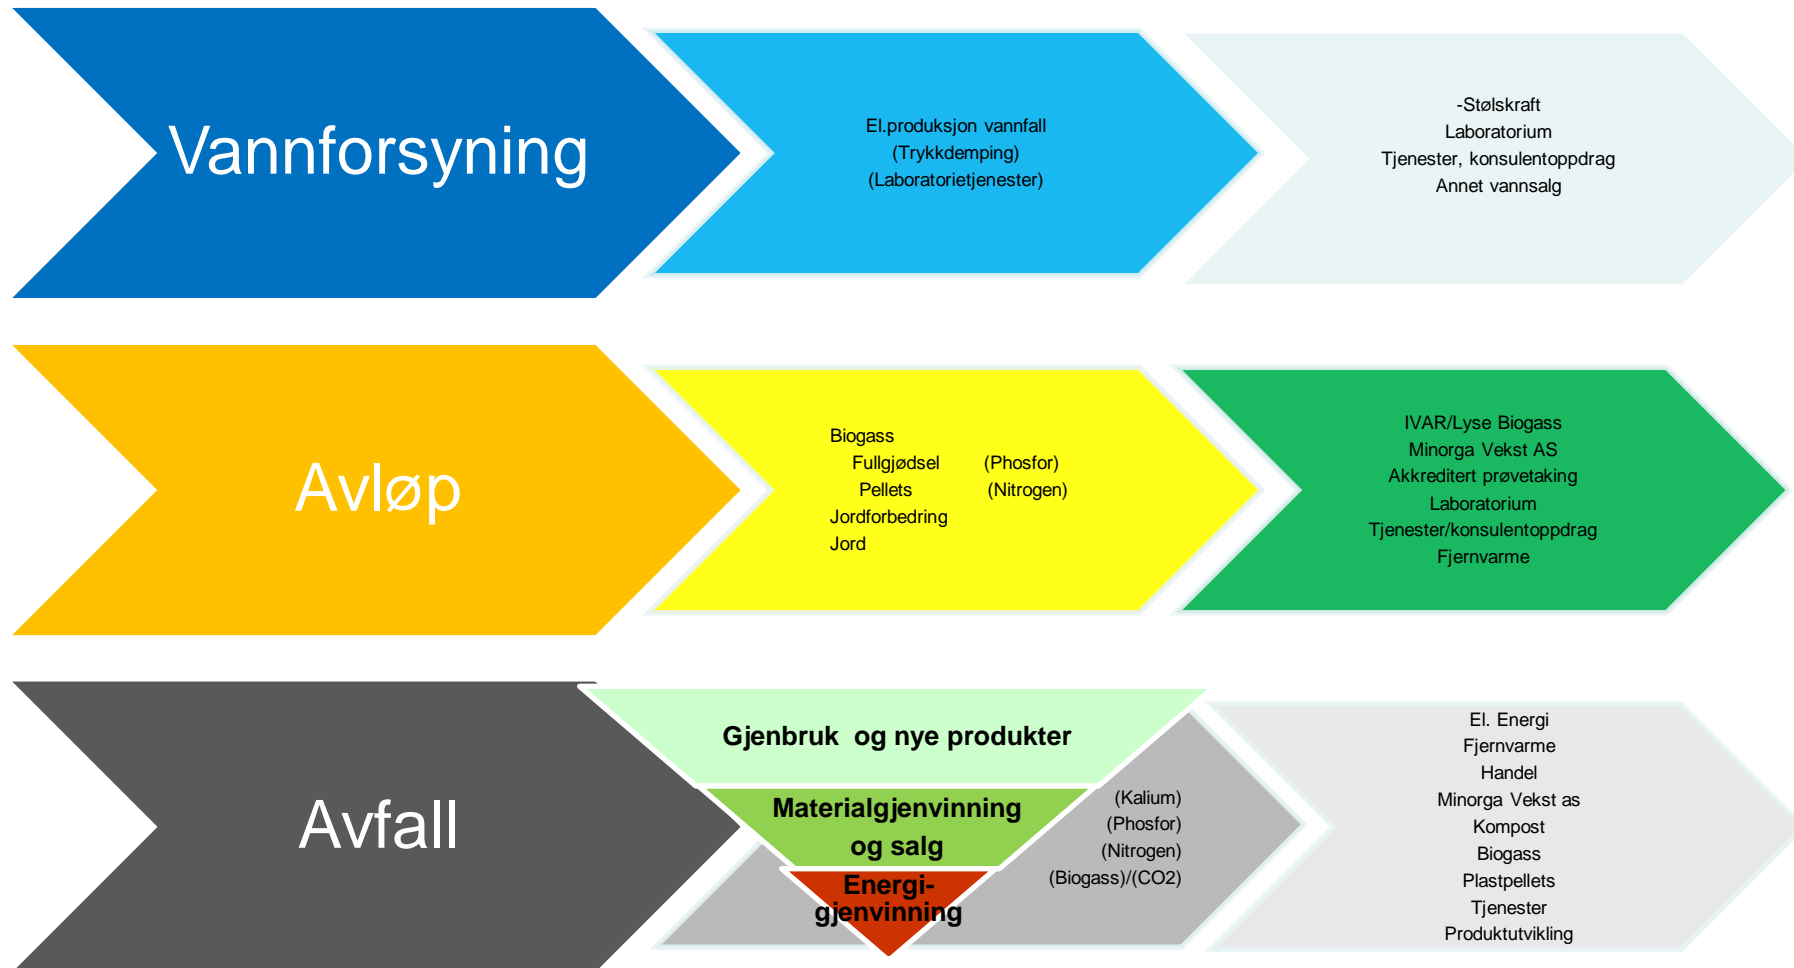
Vannforsyning

El.produksjon vannfall
(Trykkdemping)
(Laboratorietjenester)

-Stølskraft
Laboratorium
Tjenester, konsulentoppdrag
Annet vannsalg

Avløp

Biogass
Fullgjødsel (Phosfor)
Pellets (Nitrogen)
Jordforbedring
Jord

IVAR/Lyse Biogass
Minorga Vekst AS
Akkreditert prøvetaking
Laboratorium
Tjenester/konsulentoppdrag
Fjernvarme

Avfall

Gjenbruk og nye produkter

Materialgjenvinning og salg

Energi-gjenvinning

(Kalium)
(Phosfor)
(Nitrogen)
(Biogass)/(CO2)

El. Energi
Fjernvarme
Handel
Minorga Vekst as
Kompost
Biogass
Plastpellets
Tjenester
Produktutvikling